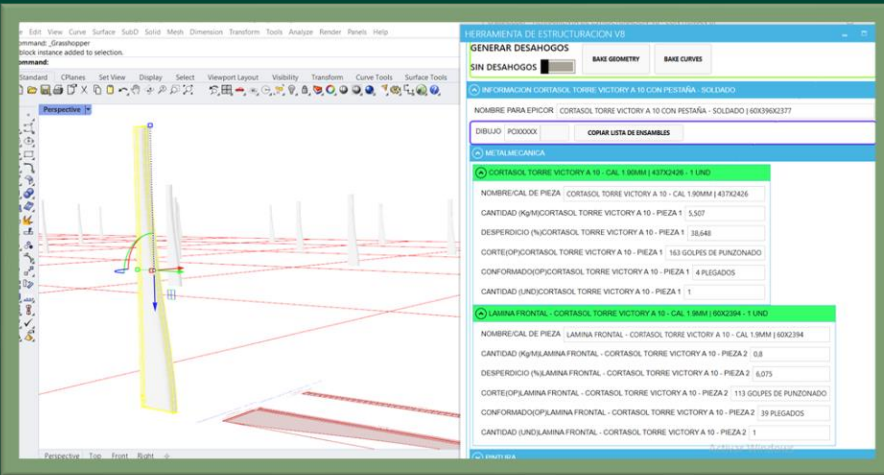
File Edit View Curve Surface SubD Solid Mesh Dimension Transform Tools Analyze Render Panels Help
Command: _Grasshopper
1 block instance added to selection.
Command:

Standard CPlanes Set View Display Select Viewport Layout Visibility Transform Curve Tools Surface Tools

Perspective

Perspective Top Front Right

HERRAMIENTA DE ESTRUCTURACION V8

GENERAR DESAHOGOS
SIN DESAHOGOS
BAKE GEOMETRY
BAKE CURVES

INFORMACION CORTASOL TORRE VICTORY A 10 CON PESTAÑA - SOLDADO

NOMBRE PARA EPICOR CORTASOL TORRE VICTORY A 10 CON PESTAÑA - SOLDADO | 60X396X2377

DIBUJO POXXXXX
COPIAR LISTA DE ENSAMBLES

METALMECANICA

CORTASOL TORRE VICTORY A 10 - CAL 1.90MM | 437X2426 - 1 UND

NOMBRE/CAL DE PIEZA CORTASOL TORRE VICTORY A 10 - CAL 1.90MM | 437X2426
CANTIDAD (Kg/M)CORTASOL TORRE VICTORY A 10 - PIEZA 1 5,507
DESPERDICIO (%)CORTASOL TORRE VICTORY A 10 - PIEZA 1 38,648
CORTE(OP)CORTASOL TORRE VICTORY A 10 - PIEZA 1 163 GOLPES DE PUNZONADO
CONFORMADO(OP)CORTASOL TORRE VICTORY A 10 - PIEZA 1 4 PLEGADOS
CANTIDAD (UND)CORTASOL TORRE VICTORY A 10 - PIEZA 1 1

LAMINA FRONTAL - CORTASOL TORRE VICTORY A 10 - CAL 1.9MM | 60X2394 - 1 UND

NOMBRE/CAL DE PIEZA LAMINA FRONTAL - CORTASOL TORRE VICTORY A 10 - CAL 1.9MM | 60X2394
CANTIDAD (Kg/M)LAMINA FRONTAL - CORTASOL TORRE VICTORY A 10 - PIEZA 2 0,8
DESPERDICIO (%)LAMINA FRONTAL - CORTASOL TORRE VICTORY A 10 - PIEZA 2 6,075
CORTE(OP)LAMINA FRONTAL - CORTASOL TORRE VICTORY A 10 - PIEZA 2 113 GOLPES DE PUNZONADO
CONFORMADO(OP)LAMINA FRONTAL - CORTASOL TORRE VICTORY A 10 - PIEZA 2 39 PLEGADOS
CANTIDAD (UND)LAMINA FRONTAL - CORTASOL TORRE VICTORY A 10 - PIEZA 2 1

PINTURA